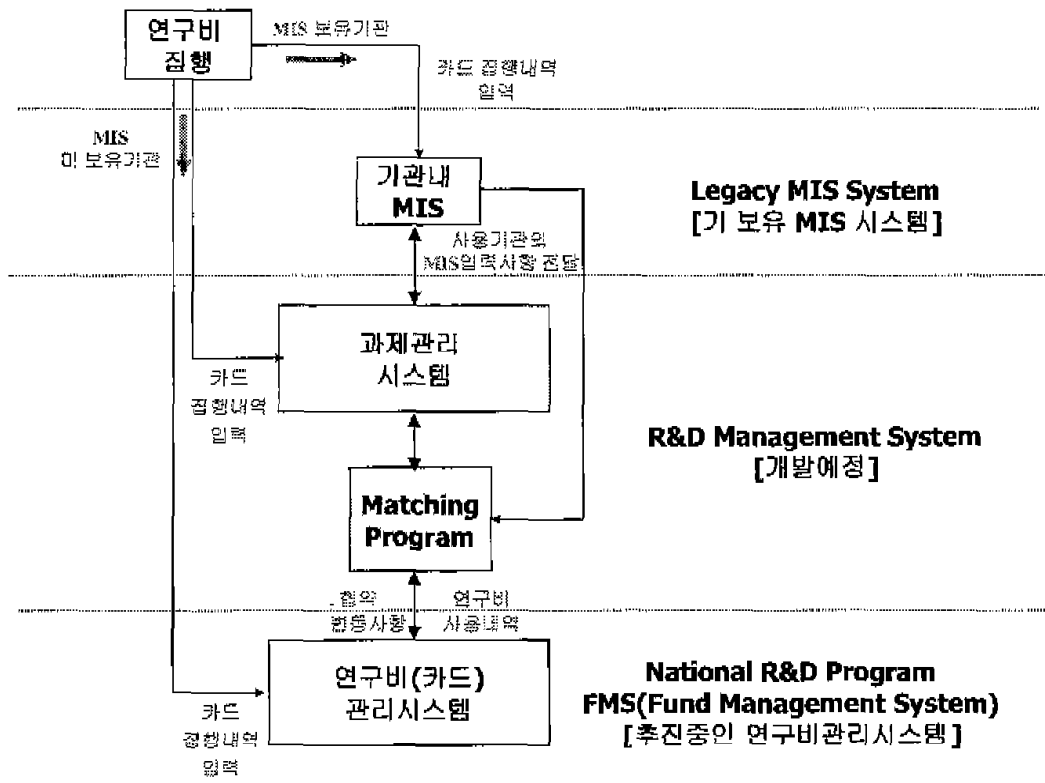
연구비 집행

MIS 보유기관

카드 집행내역 입력

MIS 미 보유기관

기관내 MIS

Legacy MIS System
[기 보유 MIS 시스템]

사용기관의 MIS입력사항 전달

과제관리 시스템

카드 집행내역 입력

R&D Management System
[개발예정]

Matching Program

협약 변동사항

연구비 사용내역

연구비(카드) 관리시스템

카드 집행내역 입력

National R&D Program
FMS(Fund Management System)
[추진중인 연구비관리시스템]